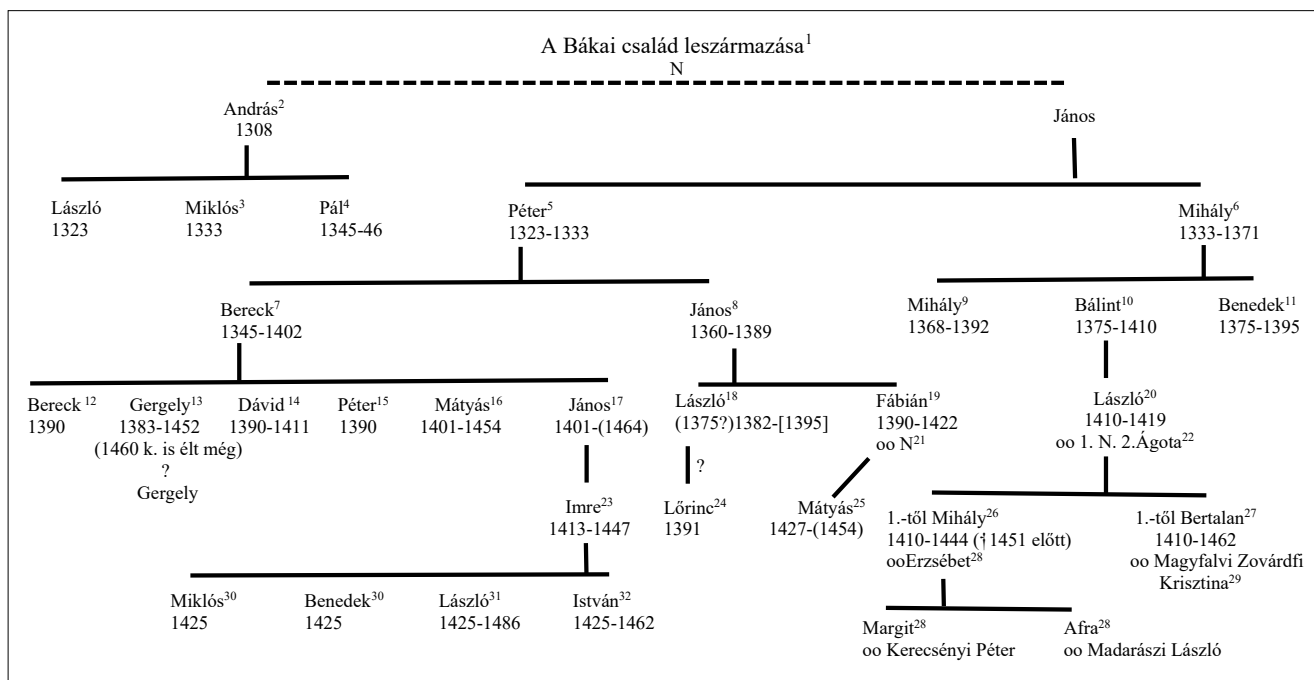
A Bákai család leszármazása$^{1}$

N

András$^{2}$
1308

János

László
1323

Miklós$^{3}$
1333

Pál$^{4}$
1345-46

Péter$^{5}$
1323-1333

Mihály$^{6}$
1333-1371

Bereck$^{7}$
1345-1402

János$^{8}$
1360-1389

Mihály$^{9}$
1368-1392

Bálint$^{10}$
1375-1410

Benedek$^{11}$
1375-1395

Bereck $^{12}$
1390

Gergely$^{13}$
1383-1452
(1460 k. is élt még)
?
Gergely

Dávid $^{14}$
1390-1411

Péter$^{15}$
1390

Mátyás$^{16}$
1401-1454

János$^{17}$
1401-(1464)

László$^{18}$
(1375?)1382-[1395]

Fábián$^{19}$
1390-1422
oo N$^{21}$

László$^{20}$
1410-1419
oo 1. N. 2.Ágota$^{22}$

Imre$^{23}$
1413-1447

?

Lőrinc$^{24}$
1391

Mátyás$^{25}$
1427-(1454)

1.-től Mihály$^{26}$
1410-1444 († 1451 előtt)
ooErzsébet$^{28}$

1.-től Bertalan$^{27}$
1410-1462
oo Magyfalvi Zovárdfi Krisztina$^{29}$

Miklós$^{30}$
1425

Benedek$^{30}$
1425

László$^{31}$
1425-1486

István$^{32}$
1425-1462

Margit$^{28}$
oo Kerecsényi Péter

Afra$^{28}$
oo Madarászi László